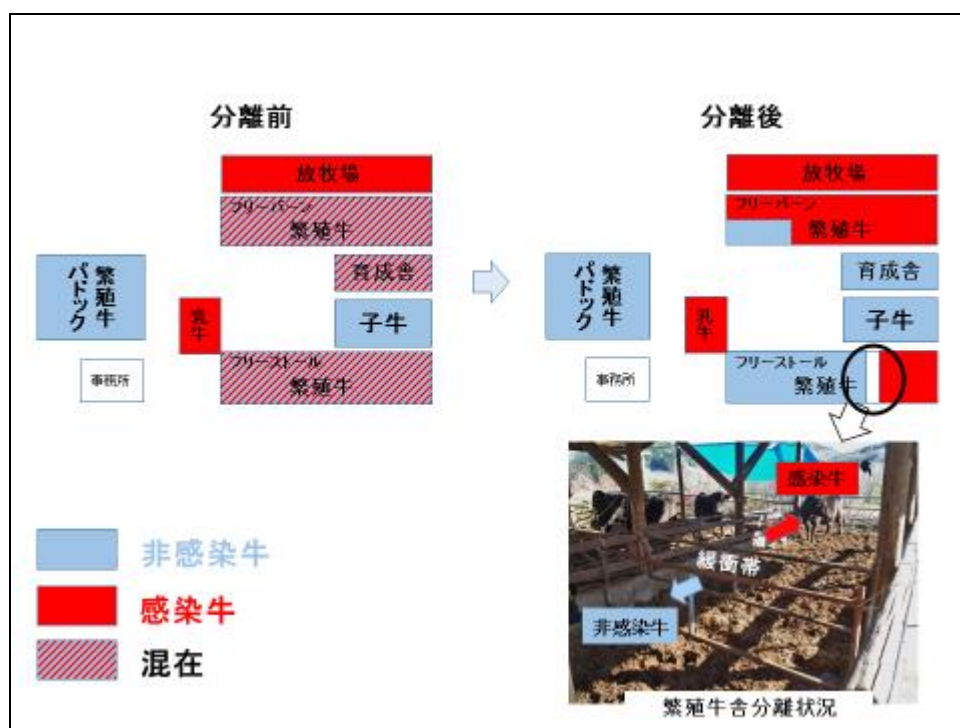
分離前

放牧場

フリーバーン
繁殖牛

繁殖牛パドック

育成舎

乳牛

子牛

事務所

フリーストール
繁殖牛

分離後

放牧場

フリーバーン
繁殖牛

繁殖牛パドック

育成舎

乳牛

子牛

事務所

フリーストール
繁殖牛

感染牛

緩衝帯

非感染牛

繁殖牛舎分離状況

非感染牛

感染牛

混在